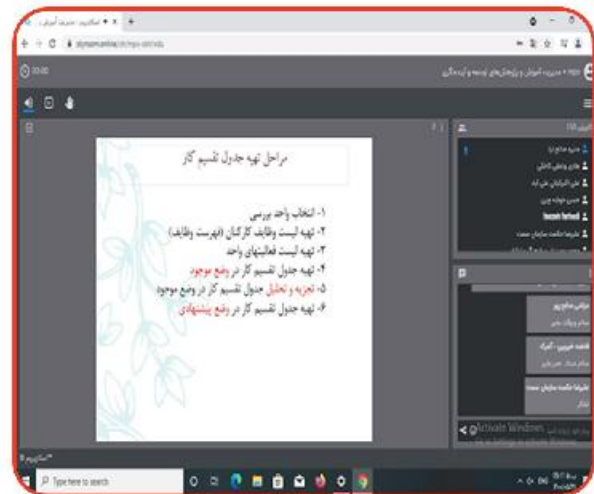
مراحل تهیه جدول تقسیم کار

۱- انتخاب واحد بررسی
۲- تهیه لیست وظایف کارکنان (فهرست وظایف)
۳- تهیه لیست فعالیتهای واحد
۴- تهیه جدول تقسیم کار در وضع موجود
۵- تجزیه و تحلیل جدول تقسیم کار در وضع موجود
۶- تهیه جدول تقسیم کار در وضع پیشنهادی

Activate Windows

Type here to search